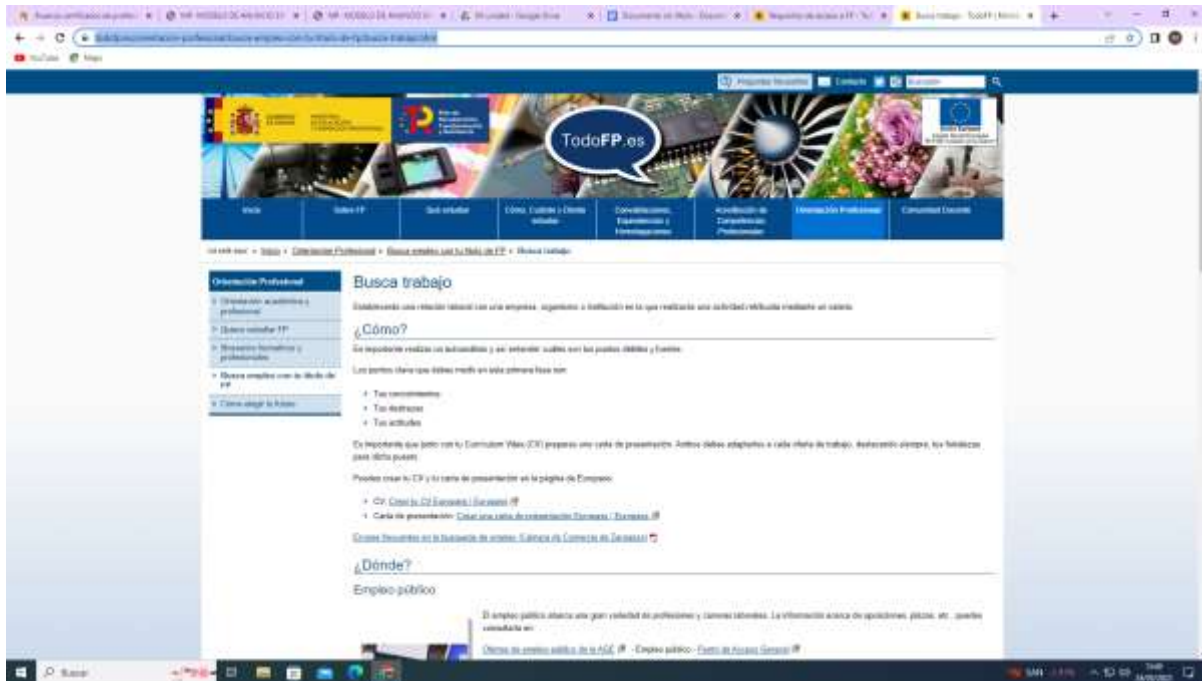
TodoFP.es

Inicio | Sobre FP | Qué estudiar | Cómo, Cuándo y Dónde estudiar | Convalidaciones, Equivalencias y Homologaciones | Acreditación de Competencias Profesionales | Orientación Profesional | Comunidad Docente

Usted está en: > Inicio > Orientación Profesional > Busca empleo con tu título de FP > Busca trabajo

Orientación Profesional
> Orientación académica y profesional
> Quiero estudiar FP
> Recursos formativos y profesionales
> Busca empleo con tu título de FP
> Cómo elegir tu futuro

Busca trabajo

Establecerás una relación laboral con una empresa, organismo o institución en la que realizarás una actividad retribuida mediante un salario.

¿Cómo?

Es importante realizar un autoanálisis y así entender cuáles son tus puntos débiles y fuertes.

Los puntos clave que debes medir en esta primera fase son:

- Tus conocimientos
- Tus destrezas
- Tus actitudes

Es importante que junto con tu Currículum Vitae (CV) prepares una carta de presentación. Ambos debes adaptarlos a cada oferta de trabajo, destacando siempre, tus fortalezas para dicho puesto.

Puedes crear tu CV y tu carta de presentación en la página de Europass:

- CV: Crear tu CV Europeo / Europass
- Carta de presentación: Crear una carta de presentación Europea / Europass

Errores frecuentes en la búsqueda de empleo (Cámara de Comercio de Zaragoza)

¿Dónde?

Empleo público

El empleo público abarca una gran variedad de profesiones y carreras laborales. La información acerca de oposiciones, plazas, etc., puedes consultarla en:

Ofertas de empleo público de la AGE - Empleo público - Punto de Acceso General